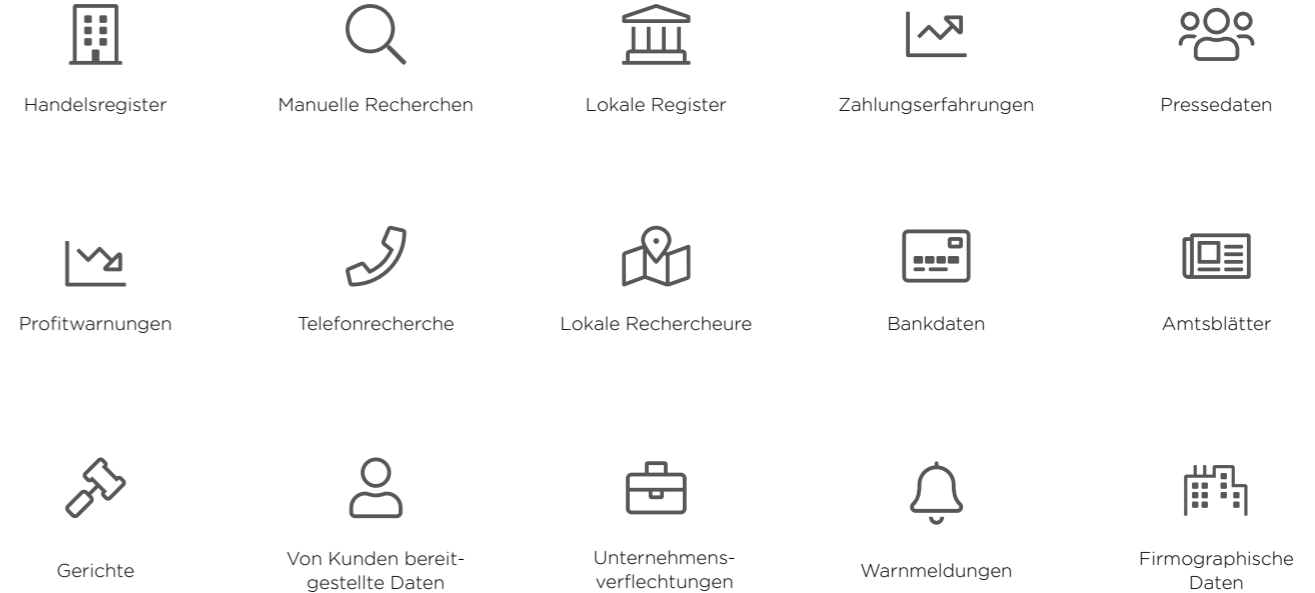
Handelsregister

Manuelle Recherchen

Lokale Register

Zahlungserfahrungen

Pressedaten

Profitwarnungen

Telefonrecherche

Lokale Rechercheure

Bankdaten

Amtsblätter

Gerichte

Von Kunden bereitgestellte Daten

Unternehmensverflechtungen

Warnmeldungen

Firmographische Daten